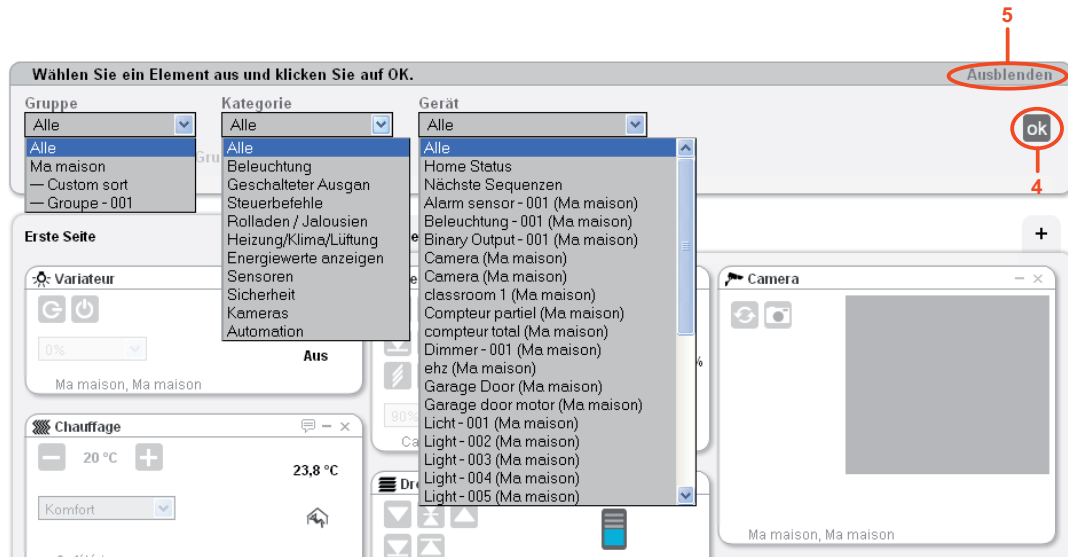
5

Wählen Sie ein Element aus und klicken Sie auf OK.

Ausblenden

Gruppe
Alle
Alle
Ma maison
— Custom sort
— Groupe - 001

Kategorie
Alle
Alle
Beleuchtung
Geschalteter Ausgan
Steuerbefehle
Rolladen / Jalousien
Heizung/Klima/Lüftung
Energiewerte anzeigen
Sensoren
Sicherheit
Kameras
Automation

Gerät
Alle
Alle
Home Status
Nächste Sequenzen
Alarm sensor - 001 (Ma maison)
Beleuchtung - 001 (Ma maison)
Binary Output - 001 (Ma maison)
Camera (Ma maison)
Camera (Ma maison)
classroom 1 (Ma maison)
Compteur partiel (Ma maison)
compteur total (Ma maison)
Dimmer - 001 (Ma maison)
ehz (Ma maison)
Garage Door (Ma maison)
Garage door motor (Ma maison)
Licht - 001 (Ma maison)
Light - 002 (Ma maison)
Light - 003 (Ma maison)
Light - 004 (Ma maison)
Light - 005 (Ma maison)

ok

4

Erste Seite

+

Variateur
0%
Aus
Ma maison, Ma maison

Chauffage
20 °C
23,8 °C
Komfort

Camera
Ma maison, Ma maison